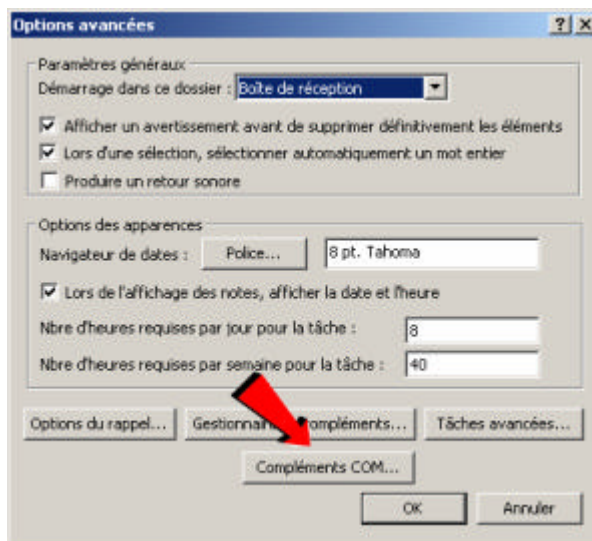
Options avancées

? X

Paramètres généraux

Démarrage dans ce dossier : Boîte de réception

Afficher un avertissement avant de supprimer définitivement les éléments

Lors d'une sélection, sélectionner automatiquement un mot entier

Produire un retour sonore

Options des apparences

Navigateur de dates : Police... 8 pt. Tahoma

Lors de l'affichage des notes, afficher la date et l'heure

Nbre d'heures requises par jour pour la tâche : 8

Nbre d'heures requises par semaine pour la tâche : 40

Options du rappel... Gestionna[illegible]ompléments... Tâches avancées...

Compléments COM...

OK Annuler